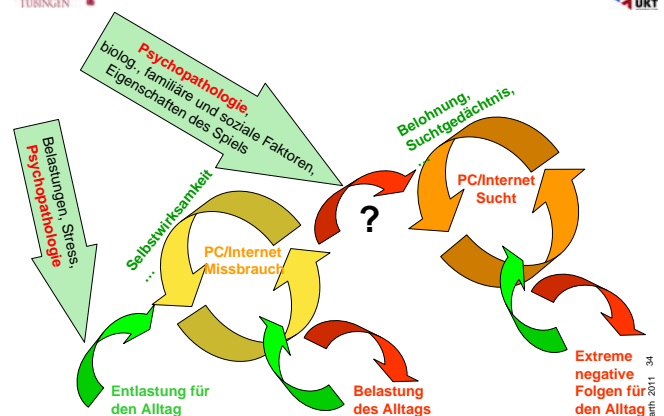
TÜBINGEN

UKT

Psychopathologie, biolog., familiäre und soziale Faktoren, Eigenschaften des Spiels

Belastungen, Stress, Psychopathologie

Selbstwirksamkeit …

PC/Internet Missbrauch

?

Belohnung, Suchtgedächtnis, …

PC/Internet Sucht

Entlastung für den Alltag

Belastung des Alltags

Extreme negative Folgen für den Alltag

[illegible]arth 2011 34